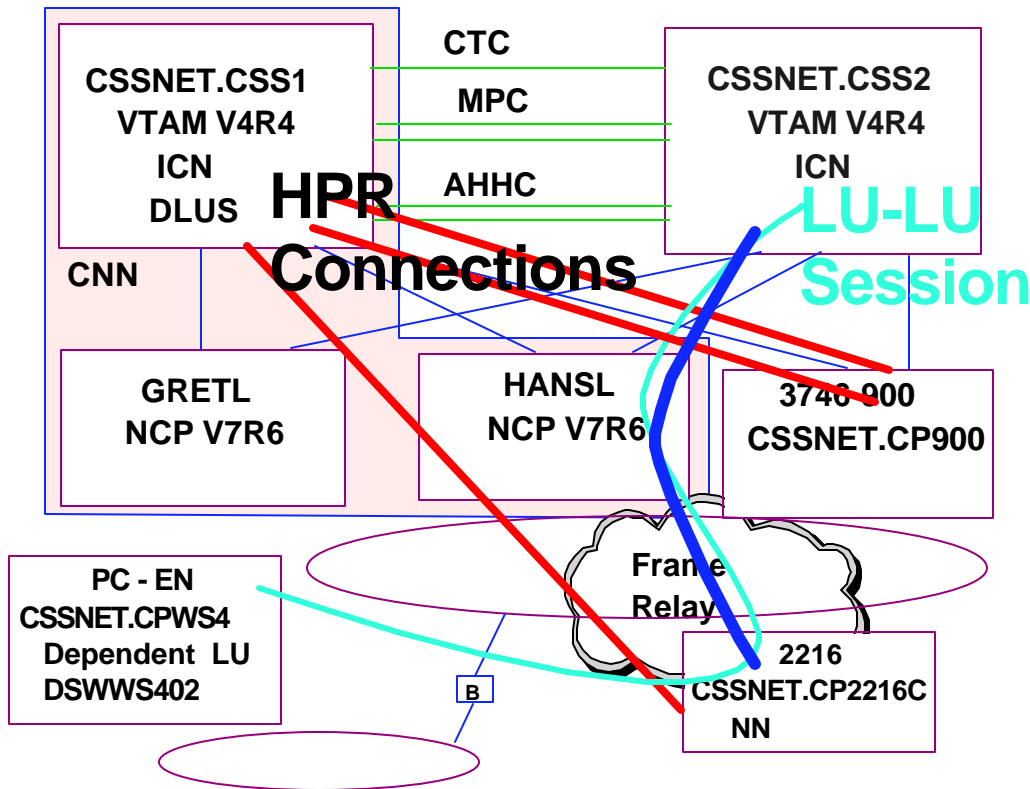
CSSNET.CSS1
VTAM V4R4
ICN
DLUS

CTC

MPC

AHHC

CSSNET.CSS2
VTAM V4R4
ICN

HPR
Connections

LU-LU
Session

CNN

GRETL
NCP V7R6

HANSL
NCP V7R6

3746-900
CSSNET.CP900

Frame
Relay

PC - EN
CSSNET.CPWS4
Dependent LU
DSWWS402

B

2216
CSSNET.CP2216C
NN